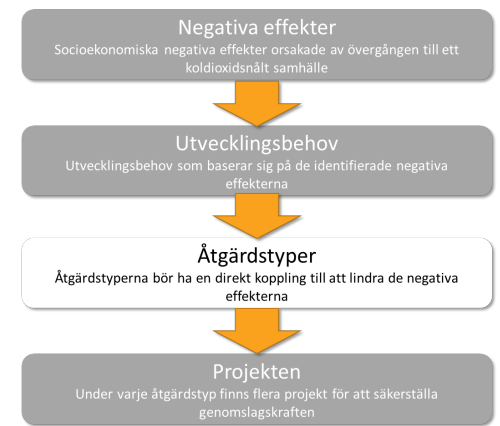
Negativa effekter
Socioekonomiska negativa effekter orsakade av övergången till ett koldioxidsnålt samhälle

Utvecklingsbehov
Utvecklingsbehov som baserar sig på de identifierade negativa effekterna

Åtgärdstyper
Åtgärdstyperna bör ha en direkt koppling till att lindra de negativa effekterna

Projekten
Under varje åtgärdstyp finns flera projekt för att säkerställa genomslagskraften